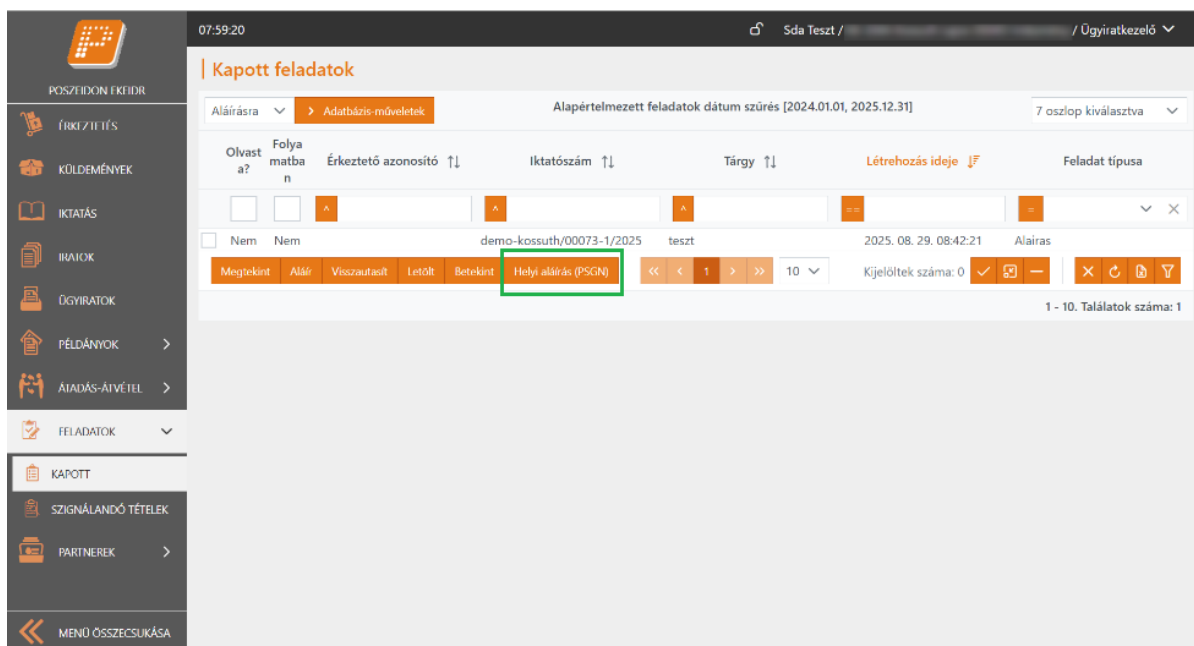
POSZEIDON EKEIDR

ÉRKEZTETÉS

KÜLDEMÉNYEK

IKTATÁS

IRATOK

ÜGYIRATOK

PÉLDÁNYOK

ÁTADÁS-ÁTVÉTEL

FELADATOK

KAPOTT

SZIGNÁLANDÓ TÉTELEK

PARTNEREK

MENÜ ÖSSZECSUKÁSA

07:59:20

Sda Teszt / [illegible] / Ügyiratkezelő

Kapott feladatok

Aláírásra

Adatbázis-műveletek

Alapértelmezett feladatok dátum szűrés [2024.01.01, 2025.12.31]

7 oszlop kiválasztva

| Olvasta? | Folyamatban | Érkeztető azonosító | Iktatószám | Tárgy | Létrehozás ideje | Feladat típusa |
|---|---|---|---|---|---|---|
| Nem | Nem | | demo-kossuth/00073-1/2025 | teszt | 2025. 08. 29. 08:42:21 | Alairas |

Megtekint Aláír Visszautasít Letölt Betekint Helyi aláírás (PSGN)

1

10

Kijelöltek száma: 0

1 - 10. Találatok száma: 1